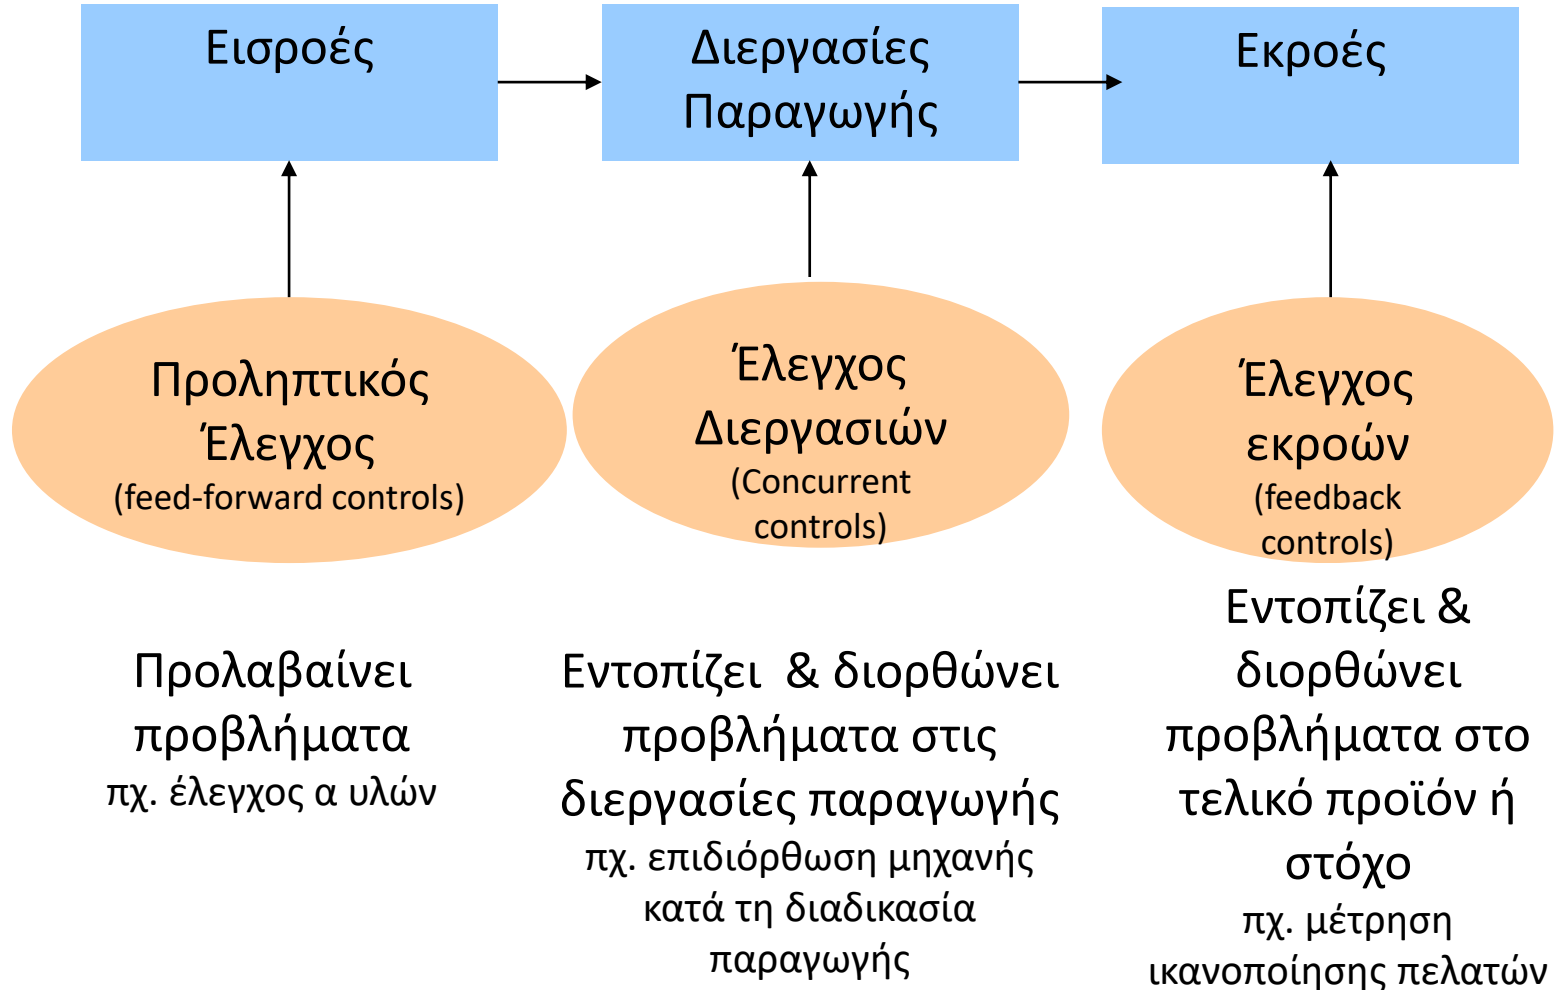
Εισροές

Διεργασίες Παραγωγής

Εκροές

Προληπτικός Έλεγχος (feed-forward controls)

Έλεγχος Διεργασιών (Concurrent controls)

Έλεγχος εκροών (feedback controls)

Προλαβαίνει προβλήματα
πχ. έλεγχος α υλών

Εντοπίζει & διορθώνει προβλήματα στις διεργασίες παραγωγής
πχ. επιδιόρθωση μηχανής κατά τη διαδικασία παραγωγής

Εντοπίζει & διορθώνει προβλήματα στο τελικό προϊόν ή στόχο
πχ. μέτρηση ικανοποίησης πελατών